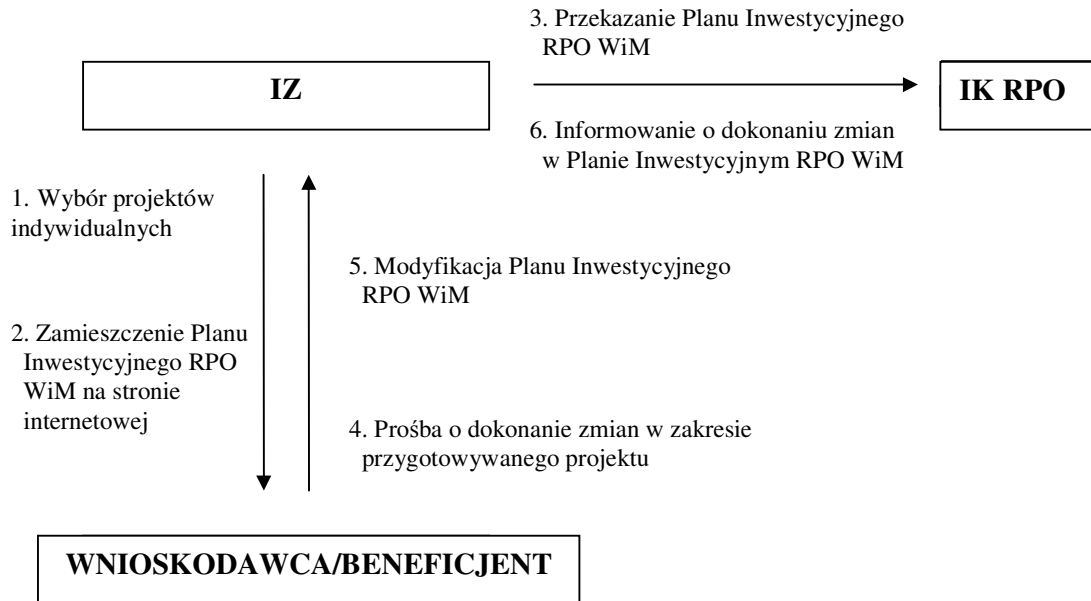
3. Przekazanie Planu Inwestycyjnego RPO WiM

IZ

IK RPO

6. Informowanie o dokonaniu zmian w Planie Inwestycyjnym RPO WiM

1. Wybór projektów indywidualnych

5. Modyfikacja Planu Inwestycyjnego RPO WiM

2. Zamieszczenie Planu Inwestycyjnego RPO WiM na stronie internetowej

4. Prośba o dokonanie zmian w zakresie przygotowywanego projektu

WNIOSKODAWCA/BENEFICJENT